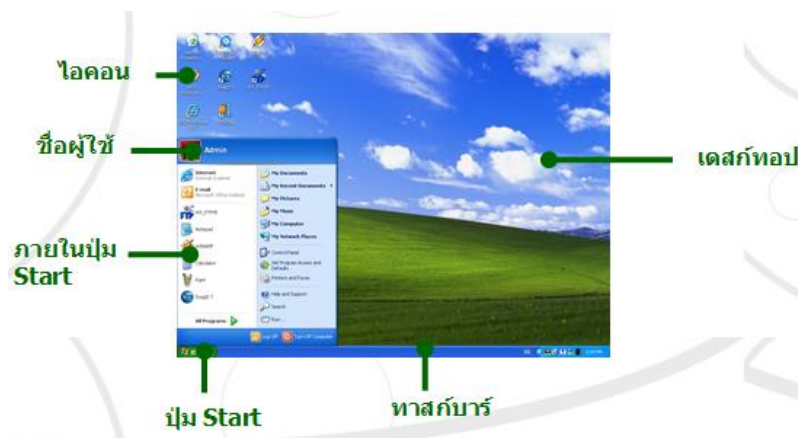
ไอคอน

ชื่อผู้ใช้

ภายในปุ่ม Start

ปุ่ม Start

ทาสก์บาร์

เดสก์ทอป

Admin

Internet
Internet Explorer

E-mail
Microsoft Office Outlook

Notepad

Calculator

Paint

All Programs

My Documents

My Recent Documents

My Pictures

My Music

My Computer

My Network Places

Control Panel

Set Program Access and Defaults

Printers and Faxes

Help and Support

Search

Run...

Log Off

Turn Off Computer